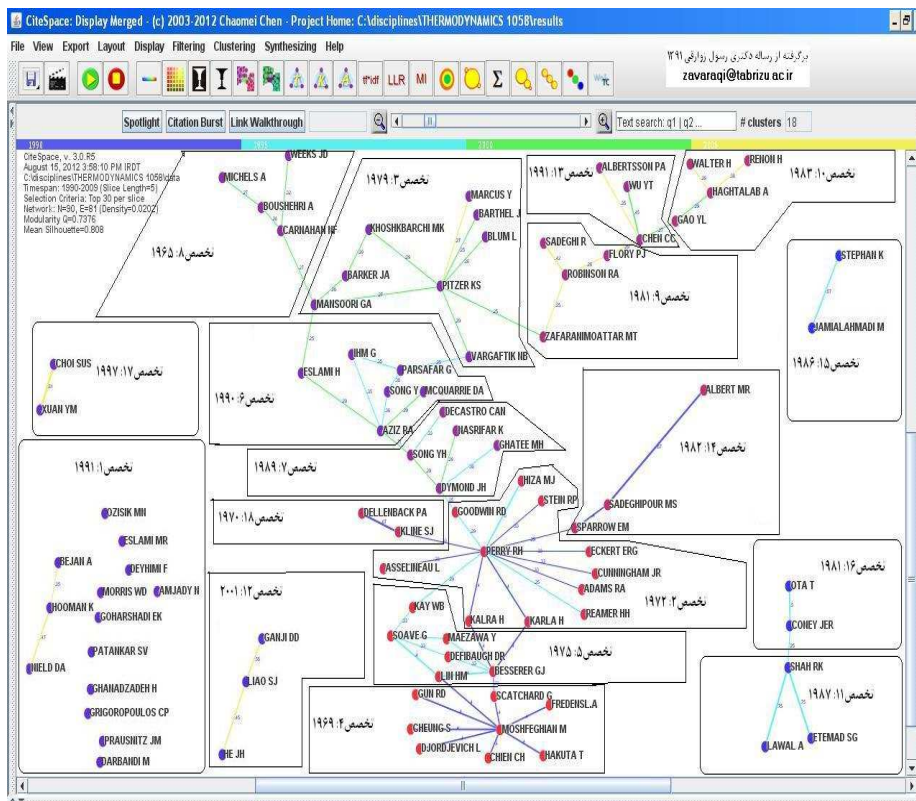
CiteSpace: Display Merged - (c) 2003-2012 Chaomei Chen - Project Home: C:\disciplines\THERMODYNAMICS 1058\results

File View Export Layout Display Filtering Clustering Synthesizing Help

برگرفته از رساله دکتری رسول زوارقی ۱۳۹۱
zavaraqi@tabrizu.ac.ir

tf*idf LLR MI Σ

Spotlight Citation Burst Link Walkthrough

Text search: q1 | q2 ... # clusters 18

1990

CiteSpace, v. 3.0.R5
August 15, 2012 3:58:10 PM IRDT
C:\disciplines\THERMODYNAMICS 1058\data
Timespan: 1990-2009 (Slice Length=5)
Selection Criteria: Top 30 per slice
Network: N=90, E=61 (Density=0.0202)
Modularity Q=0.7376
Mean Silhouette=0.808

WEEKS JD
MICHELS A
BOUSHEHRI A
CARNAHAN NF
تخصص ۸: ۱۹۶۵

تخصص ۳: ۱۹۷۹
MARCUS Y
BARTHEL J
KHOSHKBARCHI MK
BLUM L
BARKER JA
PITZER KS
MANSOORI GA
VARGAFTIK NB

تخصص ۱۳: ۱۹۹۱
ALBERTSSON PA
WU YT
CHEN CC
FLORY PJ

WALTER H
RENON H
تخصص ۱۰: ۱۹۸۳
HAGHTALAB A
GAO YL

SADEGHI R
ROBINSON RA
تخصص ۹: ۱۹۸۱
ZAFARANIMOATTAR MT

STEPHAN K
JAMIALAHMADI M
تخصص ۱۵: ۱۹۸۶

CHOI SUS
تخصص ۱۷: ۱۹۹۷
XUAN YM

IHM G
PARSAFAR G
ESLAMI H
تخصص ۶: ۱۹۹۰
SONG Y
MCQUARRIE DA
AZIZ RA
DECASTRO CAN
NASRIFAR K
GHATEE MH
SONG YH
تخصص ۷: ۱۹۸۹
DYMOND JH

ALBERT MR
تخصص ۱۴: ۱۹۸۲
SADEGHIPOUR MS
SPARROW EM

تخصص ۱: ۱۹۹۱
OZISIK MN
ESLAMI MR
BEJAN A
DEYHIMI F
MORRIS WD
AMJADY H
HOOMAN K
GOHARSHADI EK
PATANKAR SV
NIELD DA
GHANADZADEH H
GRIGOROPOULOS CP
PRAUSNITZ JM
DARBANDI M

تخصص ۱۸: ۱۹۷۰
DELLENBACK PA
KLINE SJ

HIZA MJ
STEIN RP
GOODWIN RD
PERRY RH
ECKERT ERG
ASSELINEAU L
CUNNINGHAM JR
ADAMS RA
REAMER HH
تخصص ۲: ۱۹۷۲
KAY WB
KALRA H
KARLA H

تخصص ۱۲: ۲۰۰۱
GANJI DD
LIAO SJ
HE JH

SOAVE G
MAEZAWA Y
DEFIBAUGH DR
تخصص ۵: ۱۹۷۵
LIN HM
BESSERER GJ

GUN RD
SCATCHARD G
FREDENSL.A
تخصص ۴: ۱۹۶۹
CHEUNG S
MOSHFEGHIAN M
DJORDJEVICH L
CHIEN CH
HAKUTA T

تخصص ۱۶: ۱۹۸۱
OTA T
CONEY JER

SHAH RK
تخصص ۱۱: ۱۹۸۷
ETEMAD SG
LAWAL A